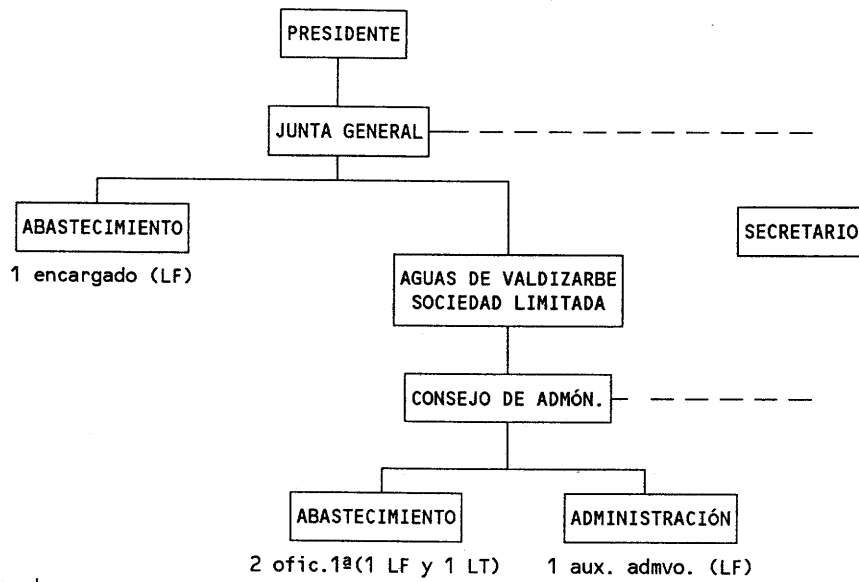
PRESIDENTE

JUNTA GENERAL

ABASTECIMIENTO

1 encargado (LF)

SECRETARIO

AGUAS DE VALDIZARBE SOCIEDAD LIMITADA

CONSEJO DE ADMÓN.

ABASTECIMIENTO

2 ofic.1ª(1 LF y 1 LT)

ADMINISTRACIÓN

1 aux. admvo. (LF)